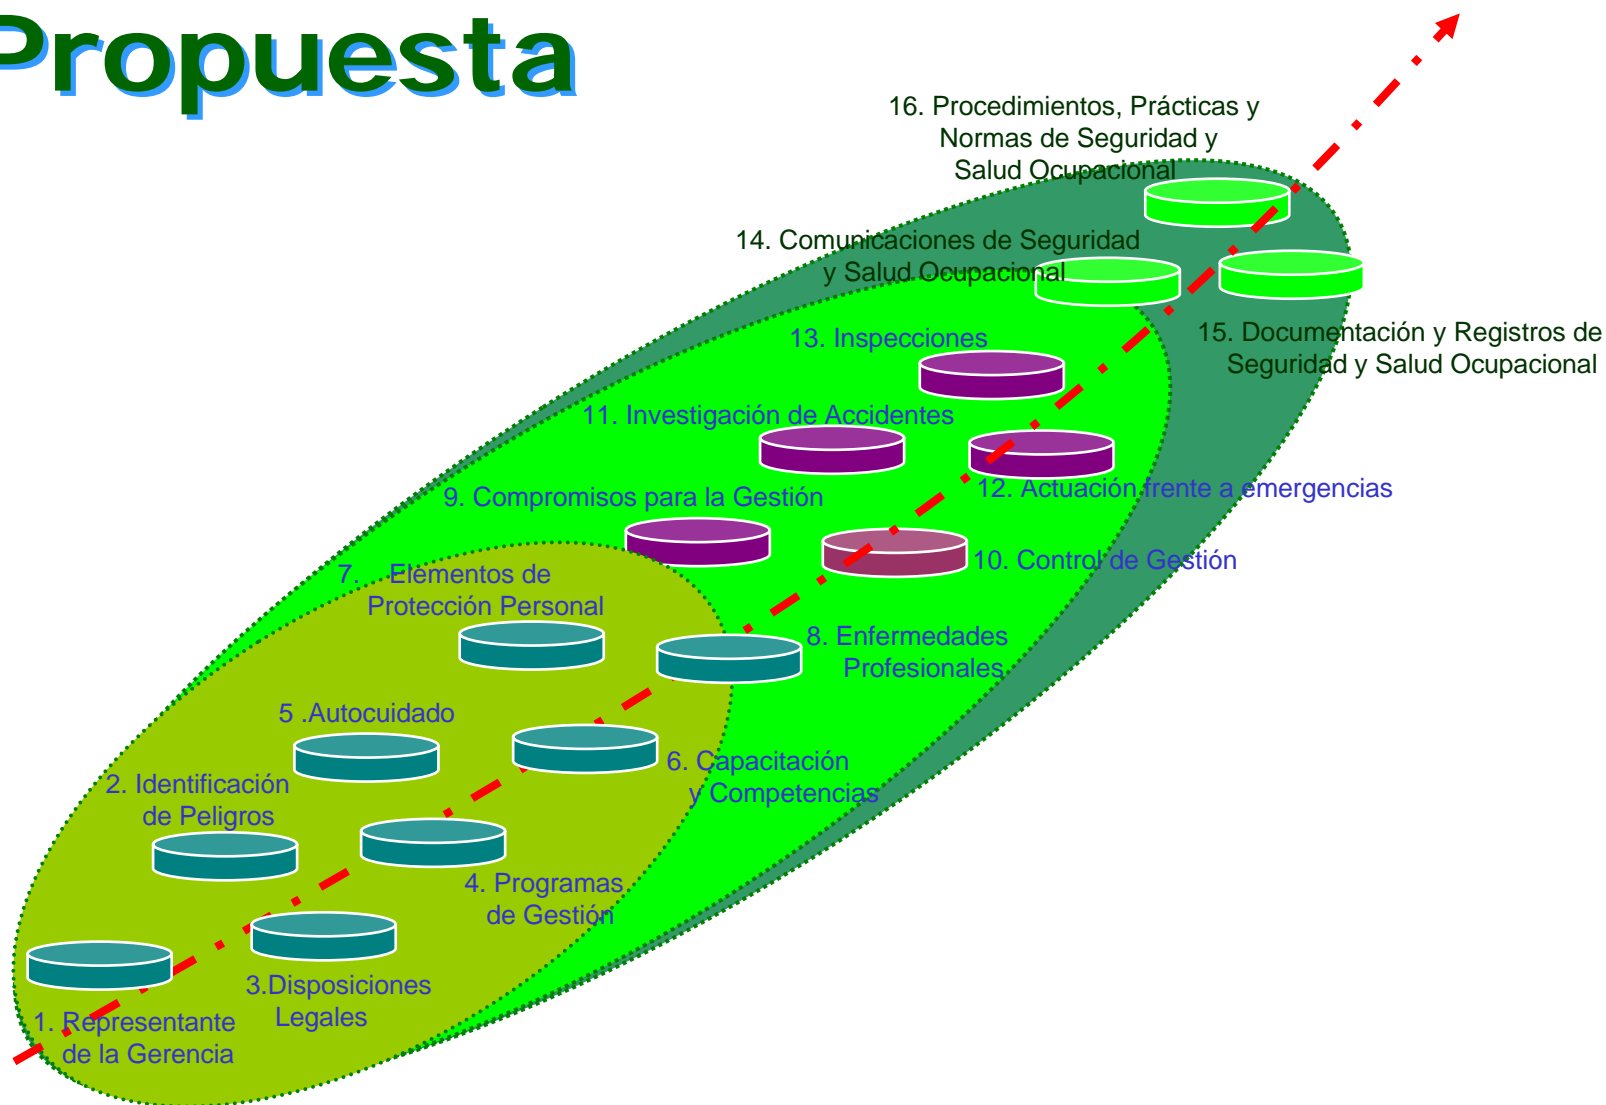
Propuesta

16. Procedimientos, Prácticas y Normas de Seguridad y Salud Ocupacional

14. Comunicaciones de Seguridad y Salud Ocupacional

15. Documentación y Registros de Seguridad y Salud Ocupacional

13. Inspecciones

11. Investigación de Accidentes

12. Actuación frente a emergencias

9. Compromisos para la Gestión

10. Control de Gestión

7. Elementos de Protección Personal

8. Enfermedades Profesionales

5 .Autocuidado

6. Capacitación y Competencias

2. Identificación de Peligros

4. Programas de Gestión

3.Disposiciones Legales

1. Representante de la Gerencia